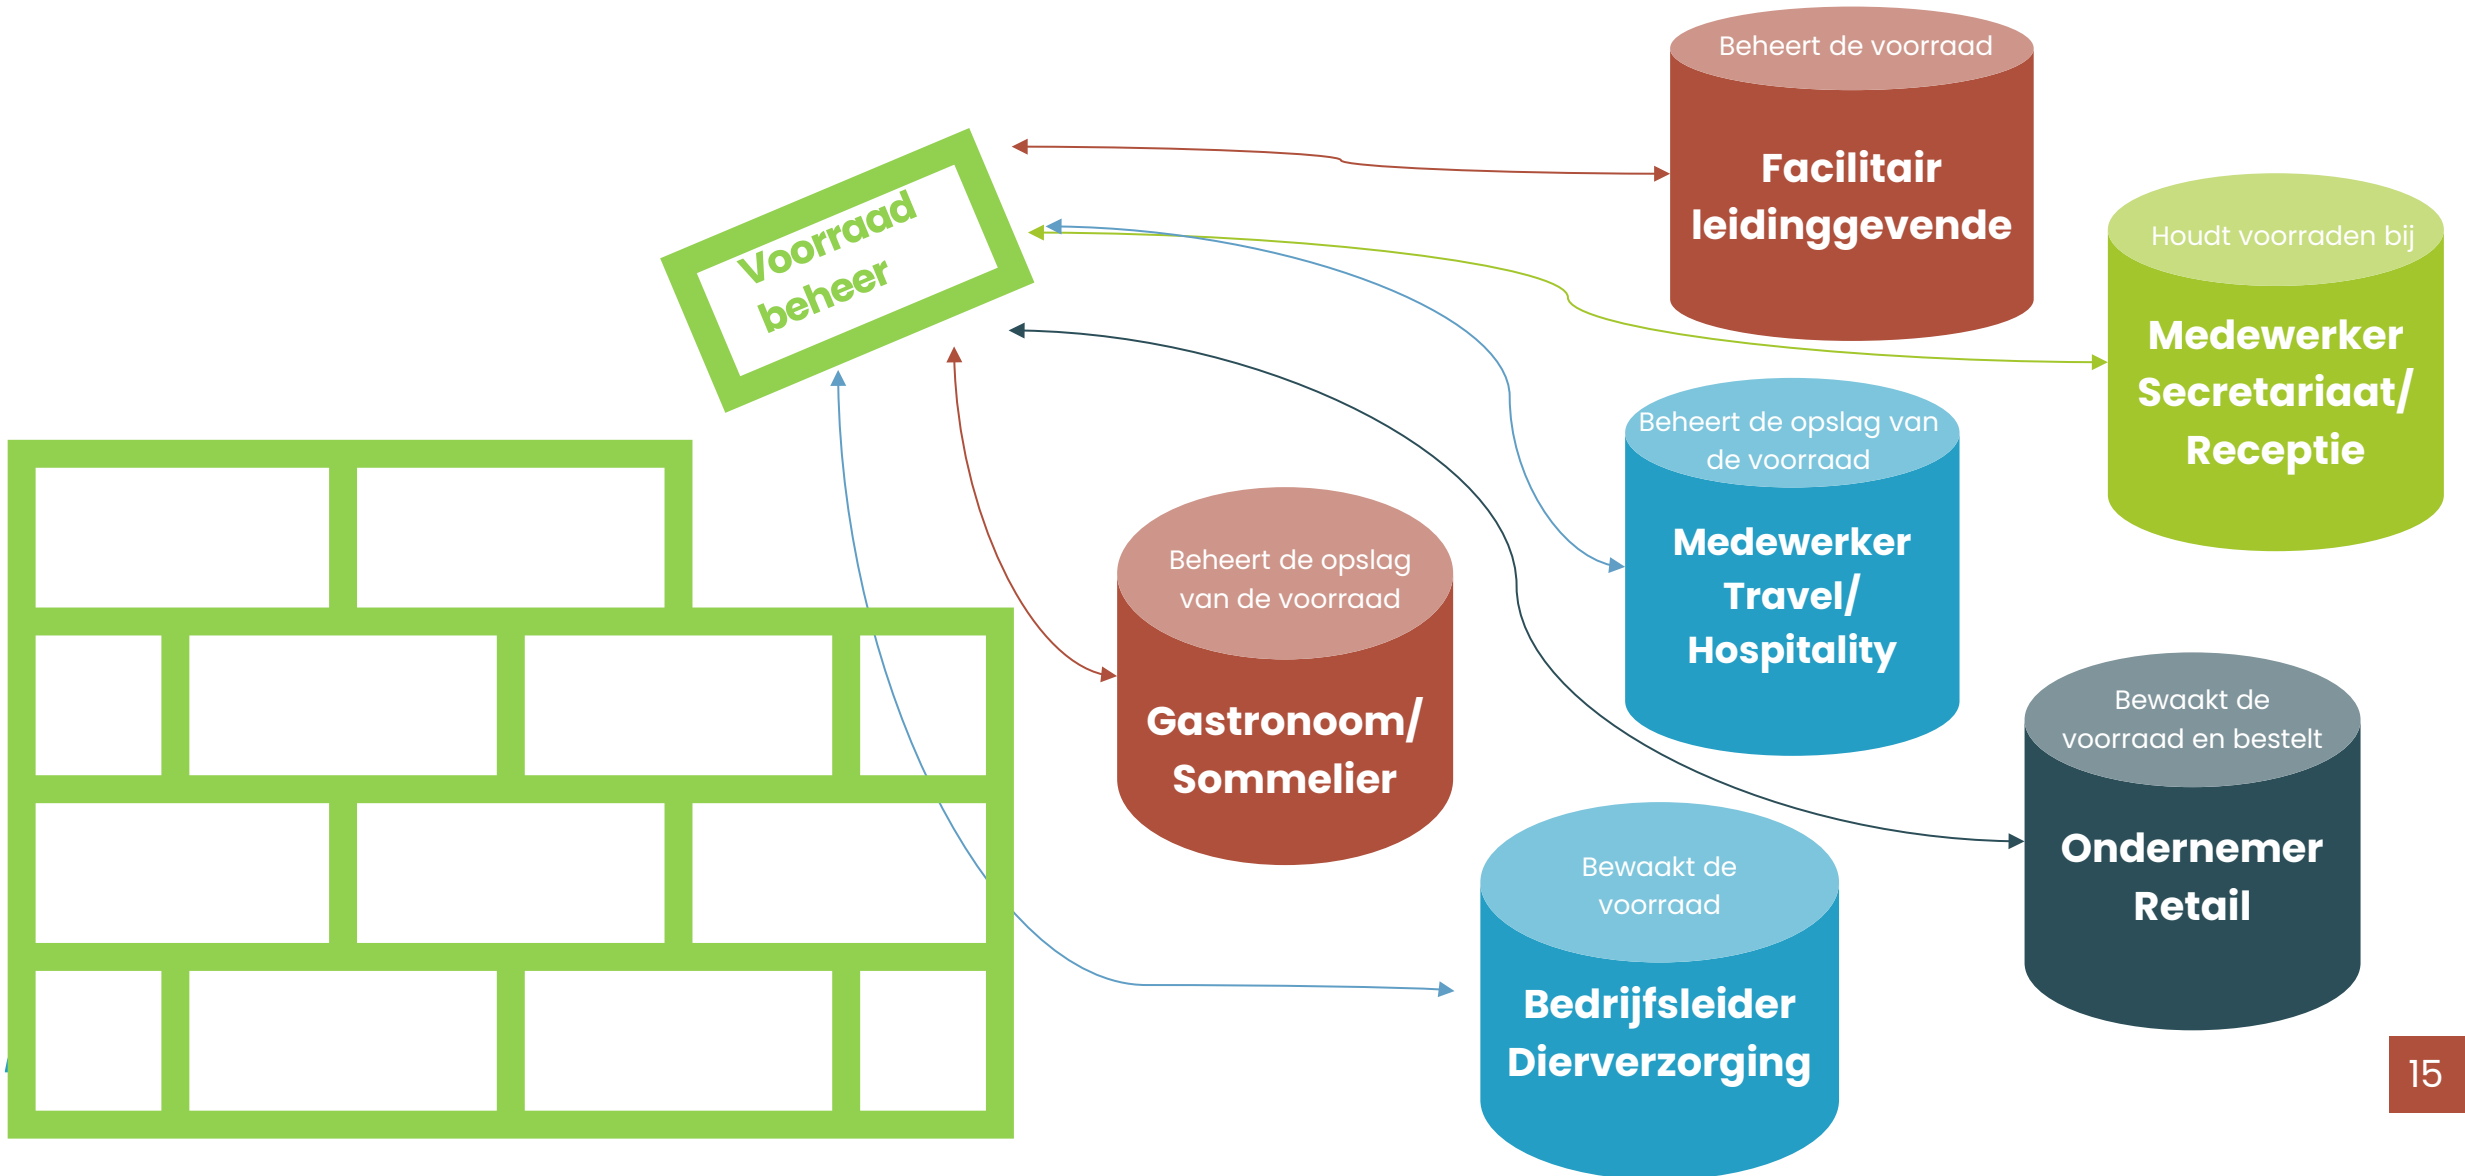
Voorraad beheer

Beheert de voorraad

Facilitair leidinggevende

Houdt voorraden bij

Medewerker Secretariaat/ Receptie

Beheert de opslag van de voorraad

Medewerker Travel/ Hospitality

Beheert de opslag van de voorraad

Gastronoom/ Sommelier

Bewaakt de voorraad en bestelt

Ondernemer Retail

Bewaakt de voorraad

Bedrijfsleider Dierverzorging

15